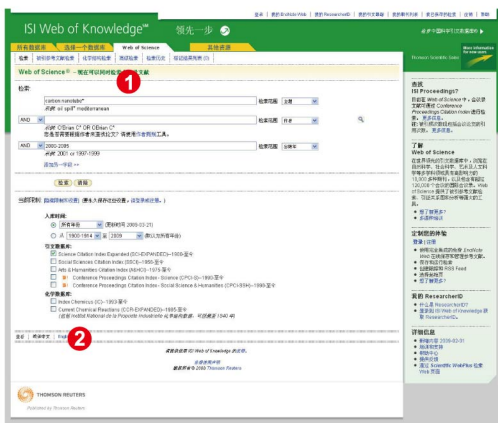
ISI Web of Knowledge℠ 领先一步

登录 | 注册到EndNote Web | 我的 ResearcherID | 我的引文跟踪 | 我的已保存的检索 | 退出 | 帮助

所有数据库 | 选择一个数据库 | Web of Science | 其他资源

检索 | 作者甄别 | 被引参考文献检索 | 化学结构检索 | 高级检索 | 检索历史 | 标记结果列表 (0)

Web of Science® – 现在可以同时检索会议录文献

检索:

carbon nanotube*
示例: oil spill* mediterranean
检索范围 主题

AND
示例: O'Brian C* OR OBrian C*
检索范围 作者

AND 2000-2005
示例: 2001 or 1997-1999
检索范围 出版年

添加另一字段 >>

检索 清除

当前限制: [隐藏限制和设置] [要永久保存这些设置, 请登录或注册。]

入库时间:
所有年份 (更新时间 2009-03-21)
从 1900-1914 至 2009 (默认为所有年份)

引文数据库:
Science Citation Index Expanded (SCI-EXPANDED)--1900-至今
Social Sciences Citation Index (SSCI)--1956-至今
Arts & Humanities Citation Index (A&HCI)--1975-至今
Conference Proceedings Citation Index - Science (CPCI-S)--1990-至今
Conference Proceedings Citation Index - Social Science & Humanities (CPCI-SSH)--1990-至今

化学数据库:
Index Chemicus (IC)--1993-至今
Current Chemical Reactions (CCR-EXPANDED)--1985-至今
(包括 Institut National de la Propriete Industrielle 化学结构数据, 可回溯至 1840 年)

View in: 简体中文 | English

1

2

请向我们提供有关 Web of Knowledge 的意见

公司通讯和公告
服务条款
版权所有 © 2009 Thomson Reuters

THOMSON REUTERS
Published by Thomson Reuters

欢迎中国科学院文献情报中心

More information for new users

THOMSON REUTERS

查找 ISI Proceedings?
目前在 Web of Science 中, 会议录文献收录于 Conference Proceedings Citation Index 数据库。更多信息...
注: 请在检索前选择所需的子数据库。更多信息...

了解 Web of Science
在世界领先的引文数据库中, 浏览自然科学、社会科学、艺术与人文科学等多学科研究成果, 包括超过 10,000 种影响力最大的期刊和 120,000 个会议的国际会议录。Web of Science 提供了新的检索功能, 可以使用更为强大的分析功能。
想了解更多?
注册培训课程

定制您的体验
登录 | 注册
保存并引用您的检索 EndNote Web 文献和指南
跟踪引用
创建跟踪或 RSS Feed
保存检索式
想了解更多?

寻找 ResearcherID?
什么是 ResearcherID?
重新到 ISI Web of Knowledge 进入 ResearcherID

详细信息
新增内容 2009-03-21
新功能
帮助中心
培训信息
浏览 ScientificWebPlus 检索 Web 资源